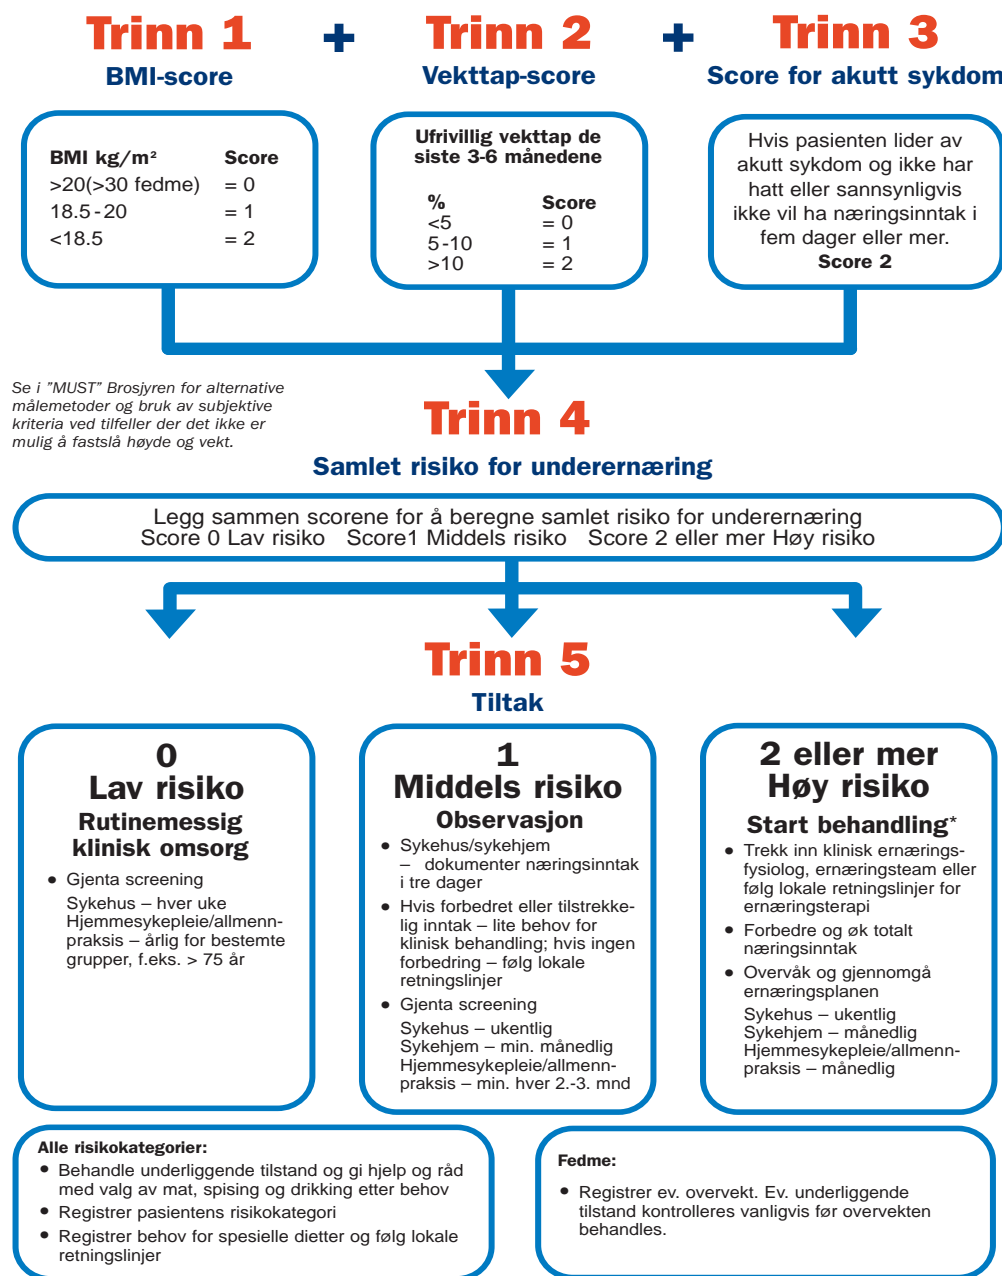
Trinn 1 + Trinn 2 + Trinn 3

BMI-score

Vekttap-score

Score for akutt sykdom

| BMI kg/m² | Score |
|---|---|
| >20(>30 fedme) | = 0 |
| 18.5-20 | = 1 |
| <18.5 | = 2 |

Ufrivillig vekttap de siste 3-6 månedene

| % | Score |
|---|---|
| <5 | = 0 |
| 5-10 | = 1 |
| >10 | = 2 |

Hvis pasienten lider av akutt sykdom og ikke har hatt eller sannsynligvis ikke vil ha næringsinntak i fem dager eller mer.
Score 2

Se i "MUST" Brosjyren for alternative målemetoder og bruk av subjektive kriteria ved tilfeller der det ikke er mulig å fastslå høyde og vekt.

Trinn 4

Samlet risiko for underernæring

Legg sammen scorene for å beregne samlet risiko for underernæring
Score 0 Lav risiko Score1 Middels risiko Score 2 eller mer Høy risiko

Trinn 5

Tiltak

0
Lav risiko
Rutinemessig klinisk omsorg

• Gjenta screening
Sykehus – hver uke
Hjemmesykepleie/allmennpraksis – årlig for bestemte grupper, f.eks. > 75 år

1
Middels risiko
Observasjon

• Sykehus/sykehjem – dokumenter næringsinntak i tre dager
• Hvis forbedret eller tilstrekkelig inntak – lite behov for klinisk behandling; hvis ingen forbedring – følg lokale retningslinjer
• Gjenta screening
Sykehus – ukentlig
Sykehjem – min. månedlig
Hjemmesykepleie/allmennpraksis – min. hver 2.-3. mnd

2 eller mer
Høy risiko
Start behandling*

• Trekk inn klinisk ernæringsfysiolog, ernæringsteam eller følg lokale retningslinjer for ernæringterapi
• Forbedre og øk totalt næringsinntak
• Overvåk og gjennomgå ernæringsplanen
Sykehus – ukentlig
Sykehjem – månedlig
Hjemmesykepleie/allmennpraksis – månedlig

Alle risikokategorier:
• Behandle underliggende tilstand og gi hjelp og råd med valg av mat, spising og drikking etter behov
• Registrer pasientens risikokategori
• Registrer behov for spesielle dietter og følg lokale retningslinjer

Fedme:
• Registrer ev. overvekt. Ev. underliggende tilstand kontrolleres vanligvis før overvekten behandles.